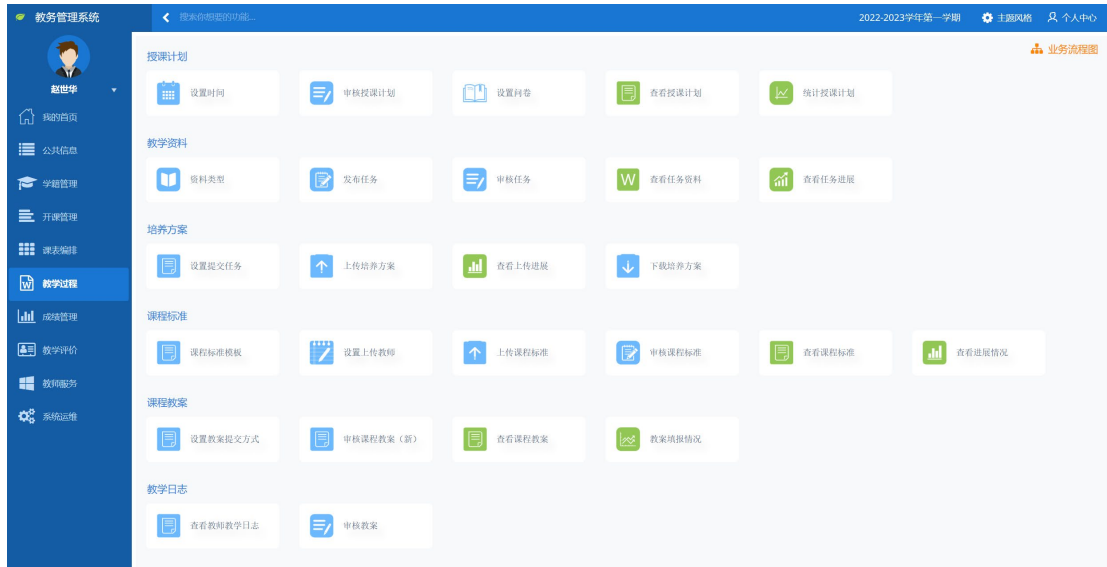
教务管理系统

搜索你想要的功能...

2022-2023学年第一学期 主题风格 个人中心

赵世华

我的首页
公共信息
学籍管理
开课管理
课表编排
教学过程
成绩管理
教学评价
教师服务
系统运维

业务流程图

授课计划
设置时间
审核授课计划
设置问卷
查看授课计划
统计授课计划

教学资料
资料类型
发布任务
审核任务
W 查看任务资料
查看任务进展

培养方案
设置提交任务
上传培养方案
查看上传进展
下载培养方案

课程标准
课程标准模板
设置上传教师
上传课程标准
审核课程标准
查看课程标准
查看进展情况

课程教案
设置教案提交方式
审核课程教案（新）
查看课程教案
教案填报情况

教学日志
查看教师教学日志
审核教案